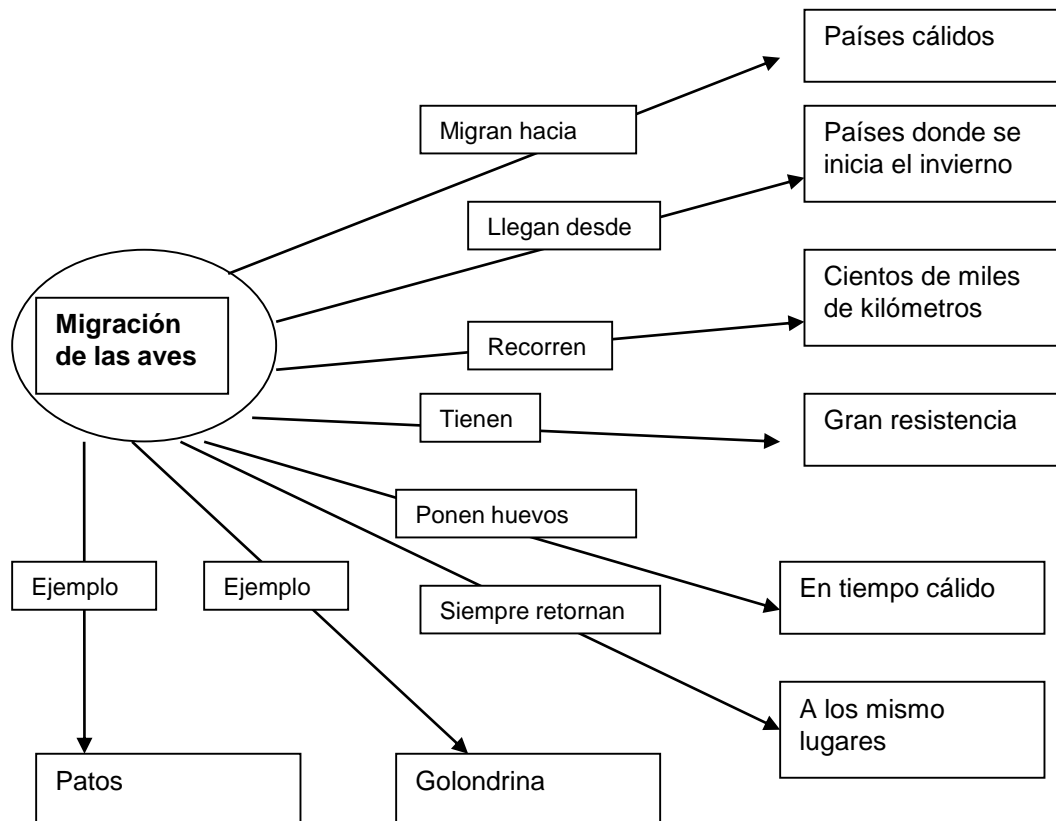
Migración de las aves

Migran hacia
Países cálidos

Llegan desde
Países donde se inicia el invierno

Recorren
Cientos de miles de kilómetros

Tienen
Gran resistencia

Ponen huevos
En tiempo cálido

Siempre retornan
A los mismo lugares

Ejemplo
Patos

Ejemplo
Golondrina